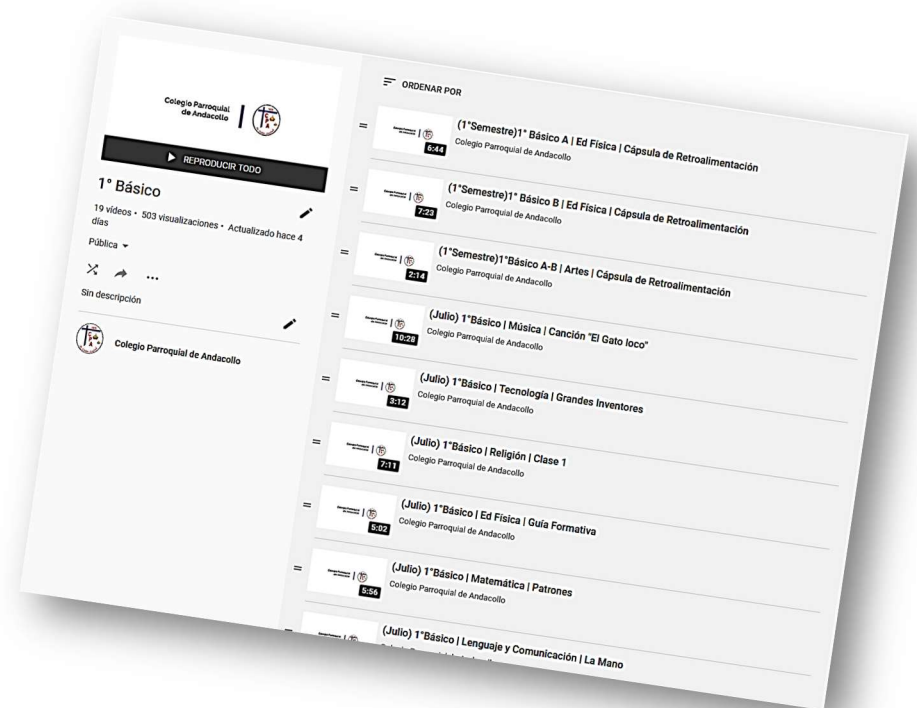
Colegio Parroquial de Andacollo

REPRODUCIR TODO

1° Básico

19 videos • 503 visualizaciones • Actualizado hace 4 días

Pública

Sin descripción

Colegio Parroquial de Andacollo

ORDENAR POR

6:44
(1°Semestre)1° Básico A | Ed Física | Cápsula de Retroalimentación
Colegio Parroquial de Andacollo

7:23
(1°Semestre)1° Básico B | Ed Física | Cápsula de Retroalimentación
Colegio Parroquial de Andacollo

2:14
(1°Semestre)1°Básico A-B | Artes | Cápsula de Retroalimentación
Colegio Parroquial de Andacollo

10:28
(Julio) 1°Básico | Música | Canción "El Gato loco"
Colegio Parroquial de Andacollo

3:12
(Julio) 1°Básico | Tecnología | Grandes Inventores
Colegio Parroquial de Andacollo

7:11
(Julio) 1°Básico | Religión | Clase 1
Colegio Parroquial de Andacollo

5:02
(Julio) 1°Básico | Ed Física | Guía Formativa
Colegio Parroquial de Andacollo

5:56
(Julio) 1°Básico | Matemática | Patrones
Colegio Parroquial de Andacollo

(Julio) 1°Básico | Lenguaje y Comunicación | La Mano
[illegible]